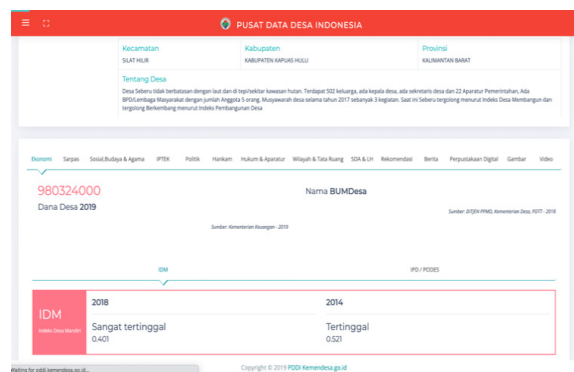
PUSAT DATA DESA INDONESIA

Kecamatan
SILAT HILIR

Kabupaten
KABUPATEN KAPUAS HULU

Provinsi
KALIMANTAN BARAT

Tentang Desa
Desa Seberu tidak berbatasan dengan laut dan di tepi/sekitar kawasan hutan. Terdapat 502 keluarga, ada kepala desa, ada sekretaris desa dan 22 Aparatur Pemerintahan. Ada BPD/Lembaga Masyarakat dengan jumlah Anggota 5 orang. Musyawarah desa selama tahun 2017 sebanyak 3 kegiatan. Saat ini Seberu tergolong menurut Indeks Desa Membangun dan tergolong Berkembang menurut Indeks Pembangunan Desa

Ekonomi Sarpas Sosial,Budaya & Agama IPTEK Politik Hankam Hukum & Aparatur Wilayah & Tata Ruang SDA & LH Rekomendasi Berita Perpustakaan Digital Gambar Video

980324000
Dana Desa 2019

Nama BUMDesa

Sumber: DITJEN PPMD, Kementerian Desa, PDTT - 2018

Sumber: Kementerian Keuangan - 2019

IDM

IPD / PODES

IDM
Indeks Desa Mandiri

2018
Sangat tertinggal
0.401

2014
Tertinggal
0.521

Waiting for pddi.kemendesa.go.id...

Copyright © 2019 PDDI Kemendesa.go.id